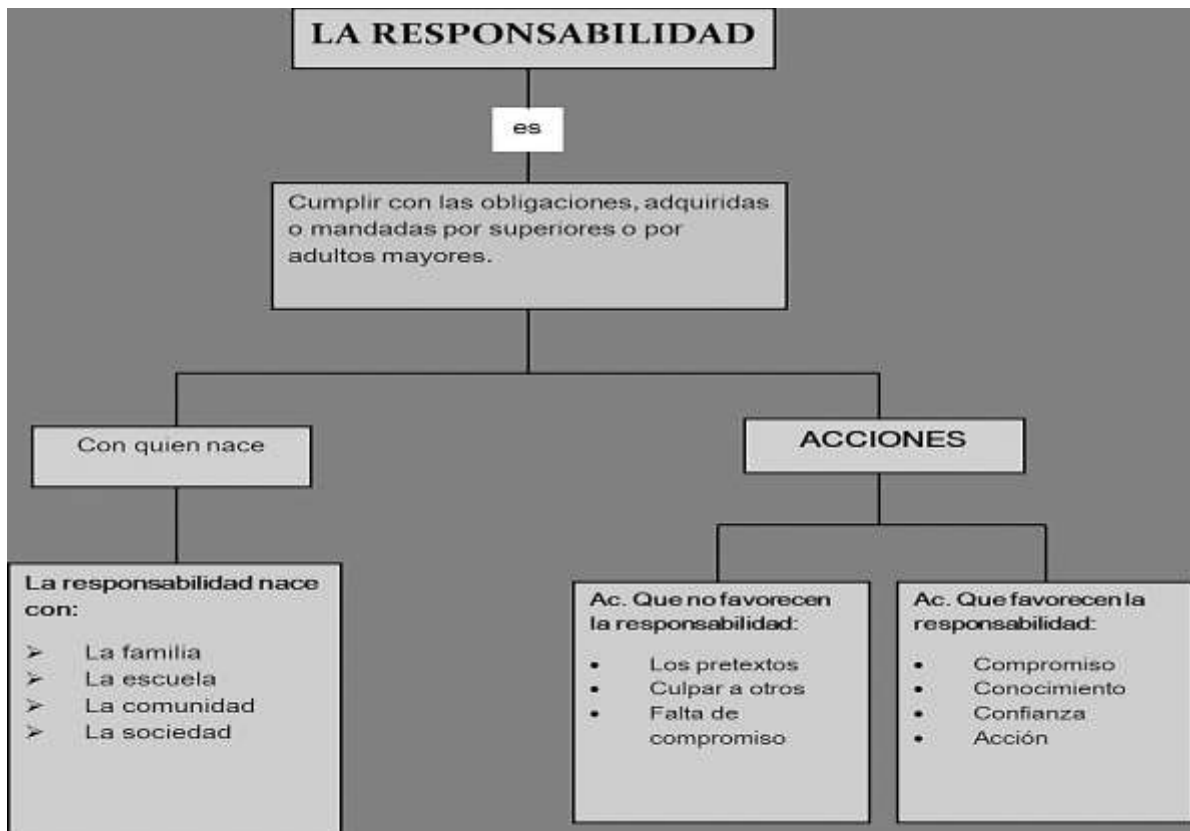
LA RESPONSABILIDAD

es

Cumplir con las obligaciones, adquiridas o mandadas por superiores o por adultos mayores.

Con quien nace

La responsabilidad nace con:

- La familia
- La escuela
- La comunidad
- La sociedad

ACCIONES

Ac. Que no favorecen la responsabilidad:

- Los pretextos
- Culpar a otros
- Falta de compromiso

Ac. Que favorecen la responsabilidad:

- Compromiso
- Conocimiento
- Confianza
- Acción